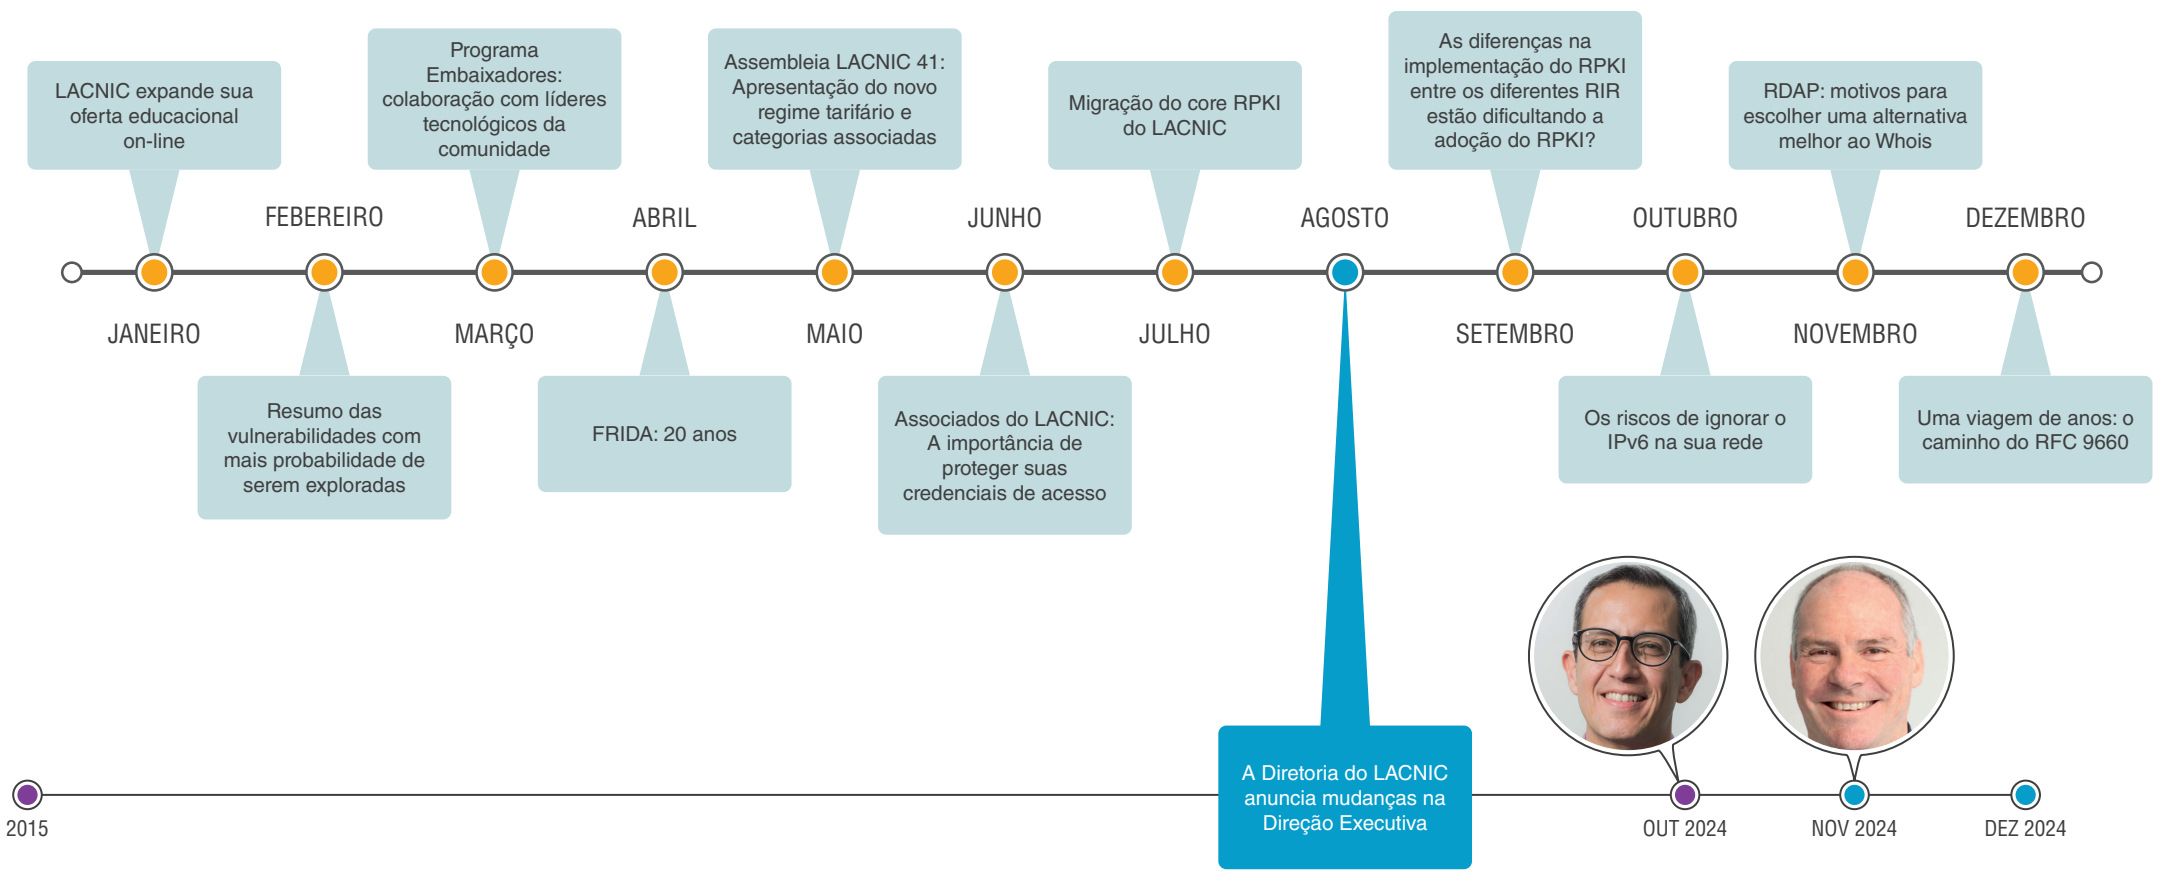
LACNIC expande sua oferta educacional on-line

FEBEREIRO

Programa Embaixadores: colaboração com líderes tecnológicos da comunidade

ABRIL

Assembleia LACNIC 41: Apresentação do novo regime tarifário e categorias associadas

JUNHO

Migração do core RPKI do LACNIC

AGOSTO

As diferenças na implementação do RPKI entre os diferentes RIR estão dificultando a adoção do RPKI?

OUTUBRO

RDAP: motivos para escolher uma alternativa melhor ao Whois

DEZEMBRO

JANEIRO

Resumo das vulnerabilidades com mais probabilidade de serem exploradas

MARÇO

FRIDA: 20 anos

MAIO

Associados do LACNIC: A importância de proteger suas credenciais de acesso

JULHO

SETEMBRO

Os riscos de ignorar o IPv6 na sua rede

NOVEMBRO

Uma viagem de anos: o caminho do RFC 9660

A Diretoria do LACNIC anuncia mudanças na Direção Executiva

2015

OUT 2024

NOV 2024

DEZ 2024